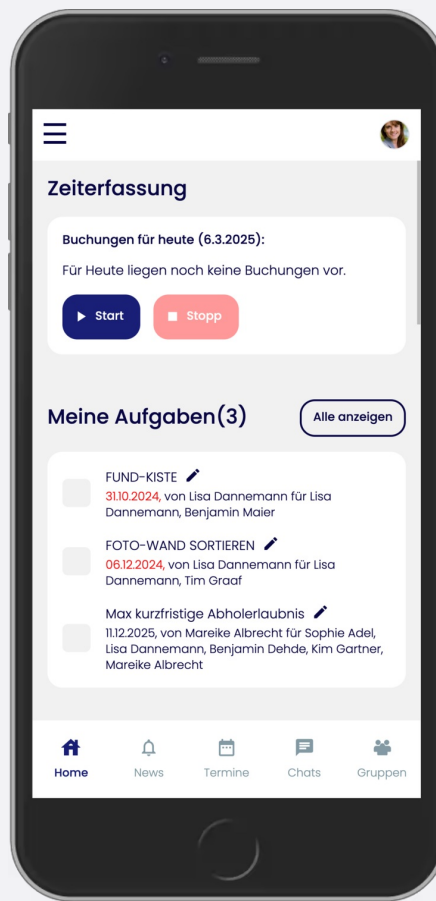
Zeiterfassung

Buchungen für heute (6.3.2025):

Für Heute liegen noch keine Buchungen vor.

Start

Stopp

Meine Aufgaben(3)

Alle anzeigen

FUND-KISTE

31.10.2024, von Lisa Dannemann für Lisa Dannemann, Benjamin Maier

FOTO-WAND SORTIEREN

06.12.2024, von Lisa Dannemann für Lisa Dannemann, Tim Graaf

Max kurzfristige Abholerlaubnis

11.12.2025, von Mareike Albrecht für Sophie Adel, Lisa Dannemann, Benjamin Dehde, Kim Gartner, Mareike Albrecht

Home

News

Termine

Chats

Gruppen